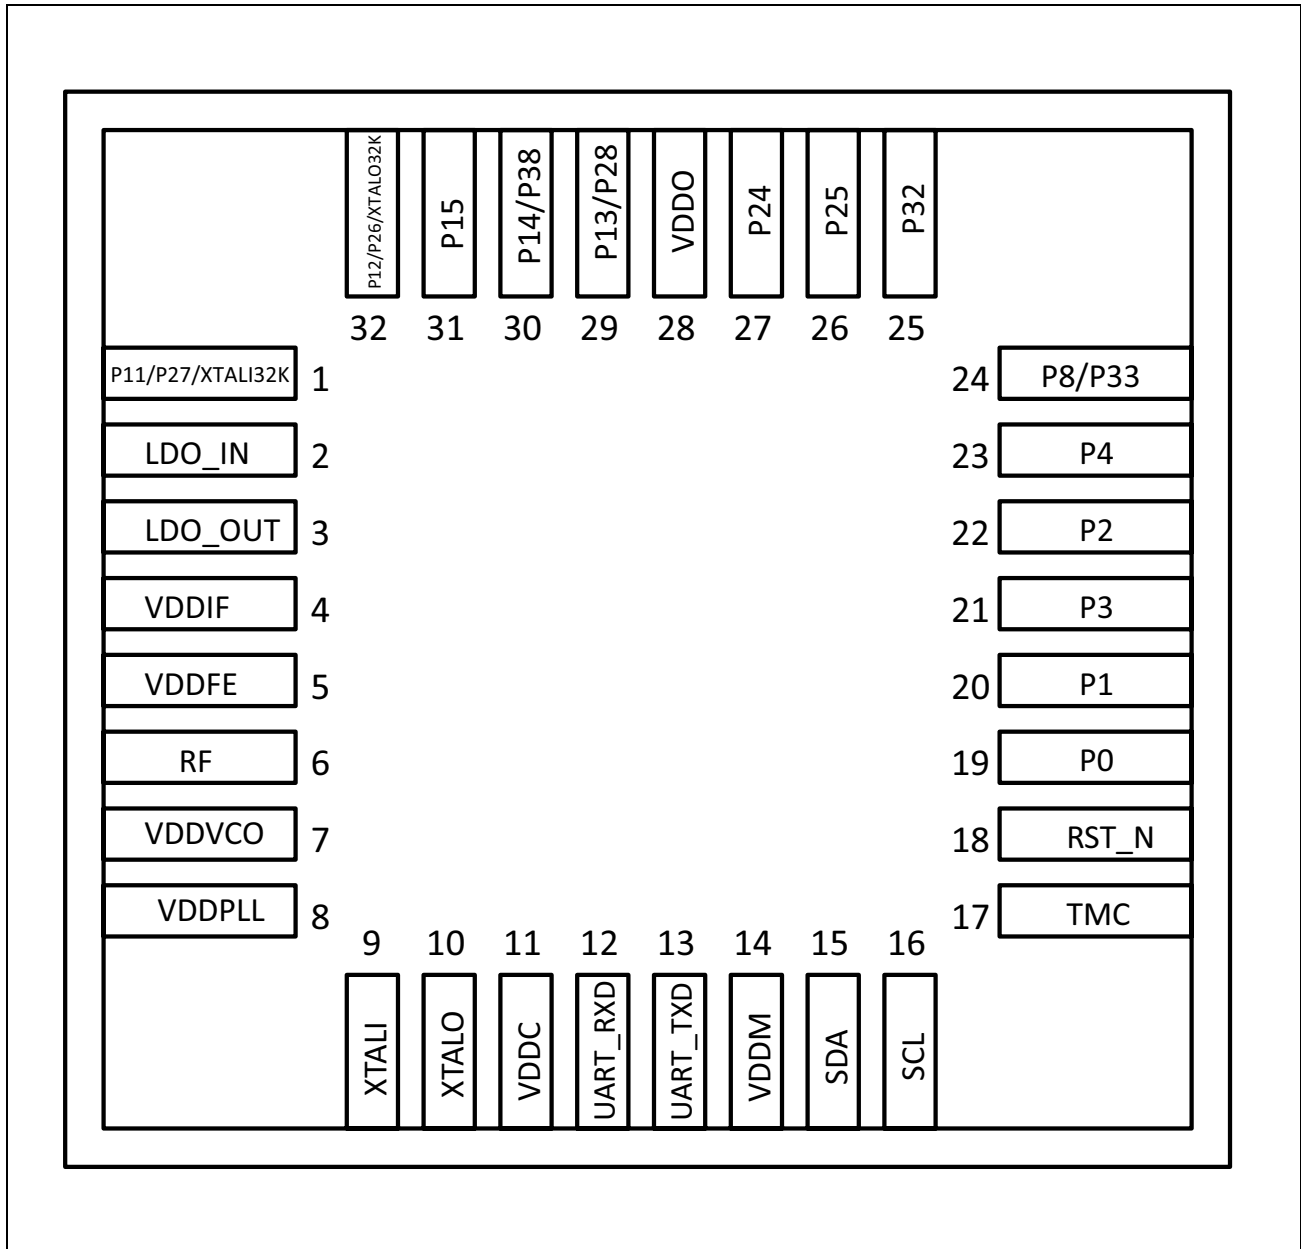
P12/P26/XTALO32K
P15
P14/P38
P13/P28
VDDO
P24
P25
P32

32 31 30 29 28 27 26 25

P11/P27/XTALI32K 1
LDO_IN 2
LDO_OUT 3
VDDIF 4
VDDFE 5
RF 6
VDDVCO 7
VDDPLL 8

24 P8/P33
23 P4
22 P2
21 P3
20 P1
19 P0
18 RST_N
17 TMC

9 10 11 12 13 14 15 16

XTALI
XTALO
VDDC
UART_RXD
UART_TXD
VDDM
SDA
SCL